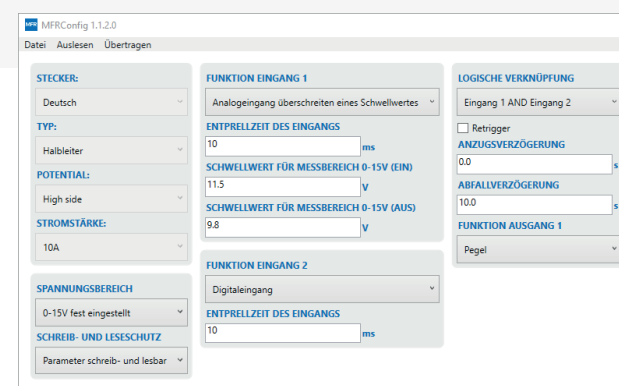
MFR MFRConfig 1.1.2.0

Datei Auslesen Übertragen

STECKER:
Deutsch
TYP:
Halbleiter
POTENTIAL:
High side
STROMSTÄRKE:
10A

SPANNUNGSBEREICH
0-15V fest eingestellt
SCHREIB- UND LESESCHUTZ
Parameter schreib- und lesbar

FUNKTION EINGANG 1
Analogeingang überschreiten eines Schwellwertes
ENTPRELLZEIT DES EINGANGS
10 ms
SCHWELLWERT FÜR MESSBEREICH 0-15V (EIN)
11.5 V
SCHWELLWERT FÜR MESSBEREICH 0-15V (AUS)
9.8 V

FUNKTION EINGANG 2
Digitaleingang
ENTPRELLZEIT DES EINGANGS
10 ms

LOGISCHE VERKNÜPFUNG
Eingang 1 AND Eingang 2
Retrigger
ANZUGSVERZÖGERUNG
0.0 s
ABFALLVERZÖGERUNG
10.0 s
FUNKTION AUSGANG 1
Pegel